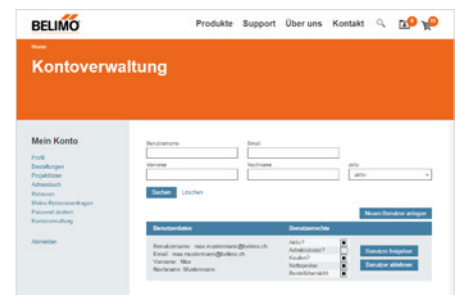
BELIMO

Produkte Support Über uns Kontakt

Home

Kontoverwaltung

Mein Konto

Profil
Bestellungen
Projektlister
Adressbuch
Retouren
Meine Retourenanfragen
Passwort ändern
Kontoverwaltung

Abmelden

Benutzername
Email
Vorname
Nachname
aktiv
aktiv

Suchen Löschen

Neuen Benutzer anlegen

Benutzerdaten
Benutzerrechte

Benutzername: max.mustermann@belimo.ch
Email: max.mustermann@belimo.ch
Vorname: Max
Nachname: Mustermann

Aktiv?
Administrator?
Kaufen?
Nettopreise
Bestellübersicht

Benutzer freigeben
Benutzer ablehnen